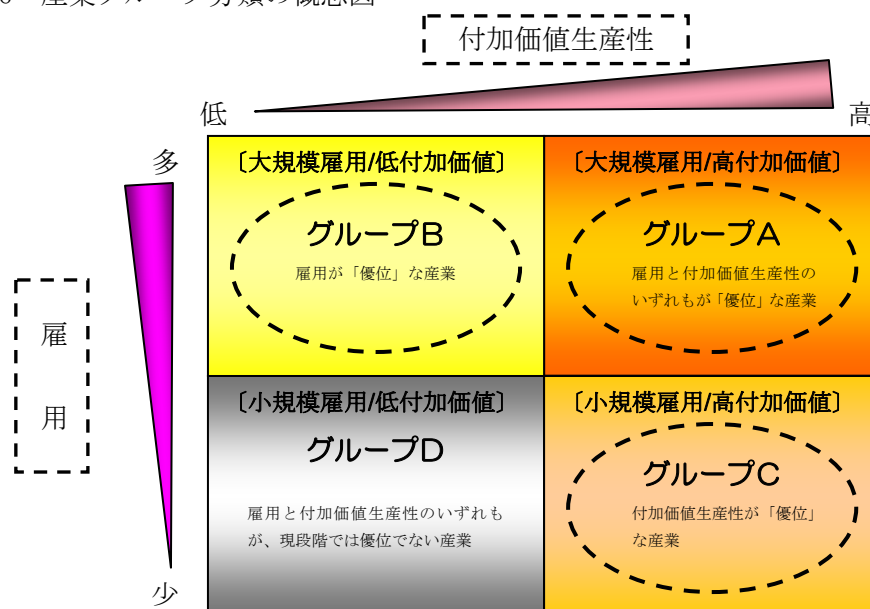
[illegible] 産業グループ分類の概念図

付加価値生産性

低

高

多

雇

用

少

〔大規模雇用/低付加価値〕

グループB

雇用が「優位」な産業

〔大規模雇用/高付加価値〕

グループA

雇用と付加価値生産性のいずれもが「優位」な産業

〔小規模雇用/低付加価値〕

グループD

雇用と付加価値生産性のいずれもが、現段階では優位でない産業

〔小規模雇用/高付加価値〕

グループC

付加価値生産性が「優位」な産業